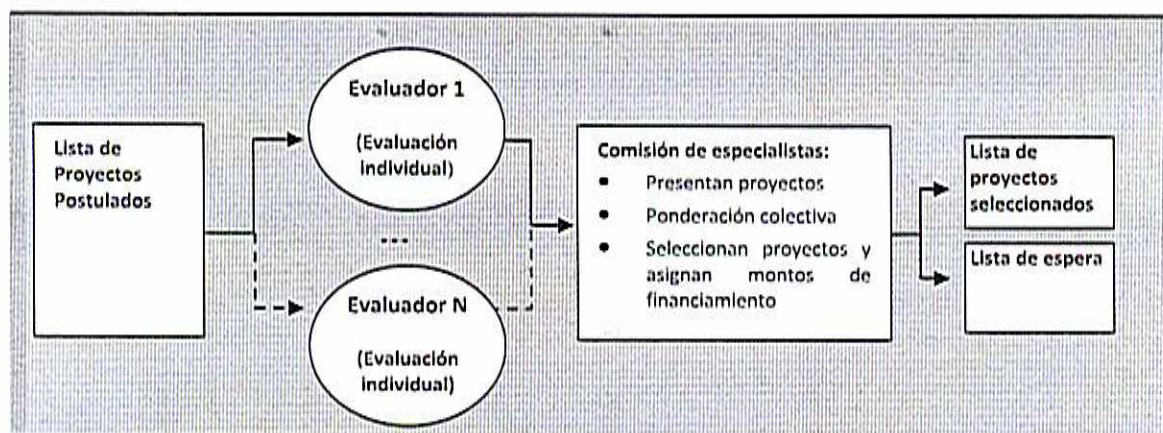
Lista de Proyectos Postulados

Evaluador 1

(Evaluación individual)

...

Evaluador N

(Evaluación individual)

Comisión de especialistas:

- Presentan proyectos
- Ponderación colectiva
- Seleccionan proyectos y asignan montos de financiamiento

Lista de proyectos seleccionados

Lista de espera